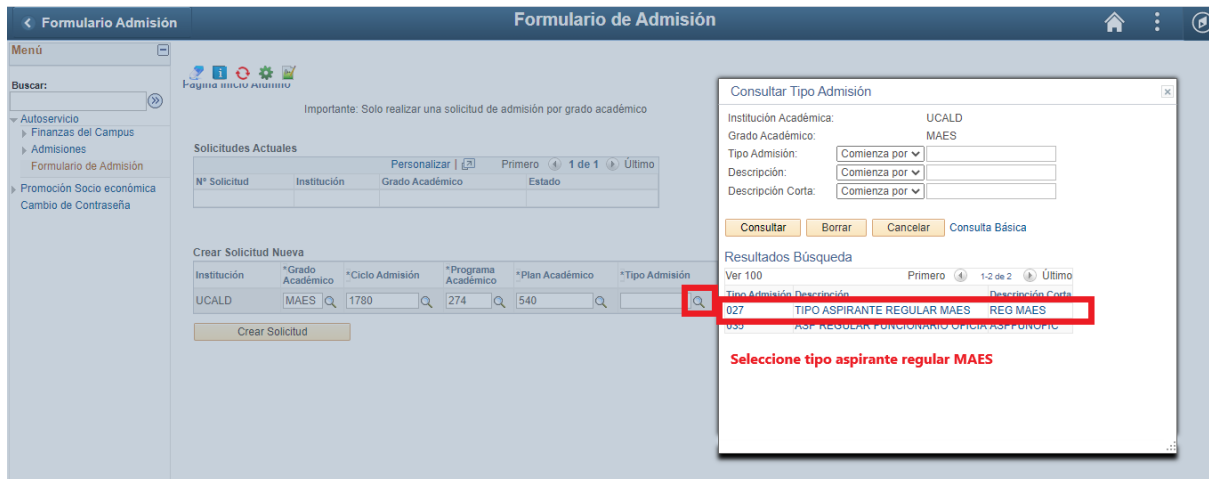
Formulario Admisión

Formulario de Admisión

Menú

Buscar:

Autoservicio
Finanzas del Campus
Admisiones
Formulario de Admisión
Promoción Socio económica
Cambio de Contraseña

Página Inicio Admno

Importante: Solo realizar una solicitud de admisión por grado académico

Solicitudes Actuales

Personalizar | Primero 1 de 1 Último

| Nº Solicitud | Institución | Grado Académico | Estado |
|---|---|---|---|
| | | | |

Crear Solicitud Nueva

| Institución | *Grado Académico | *Ciclo Admisión | *Programa Académico | *Plan Académico | *Tipo Admisión |
|---|---|---|---|---|---|
| UCALD | MAES | 1780 | 274 | 540 | |

Crear Solicitud

Consultar Tipo Admisión

Institución Académica: UCALD
Grado Académico: MAES
Tipo Admisión: Comienza por
Descripción: Comienza por
Descripción Corta: Comienza por

Consultar Borrar Cancelar Consulta Básica

Resultados Búsqueda

Ver 100 Primero 1-2 de 2 Último

| Tipo Admisión | Descripción | Descripción Corta |
|---|---|---|
| 027 | TIPO ASPIRANTE REGULAR MAES | REG MAES |
| 035 | ASP REGULAR FUNCIONARIO OFICIA | ASPFUNOFIC |

Seleccione tipo aspirante regular MAES